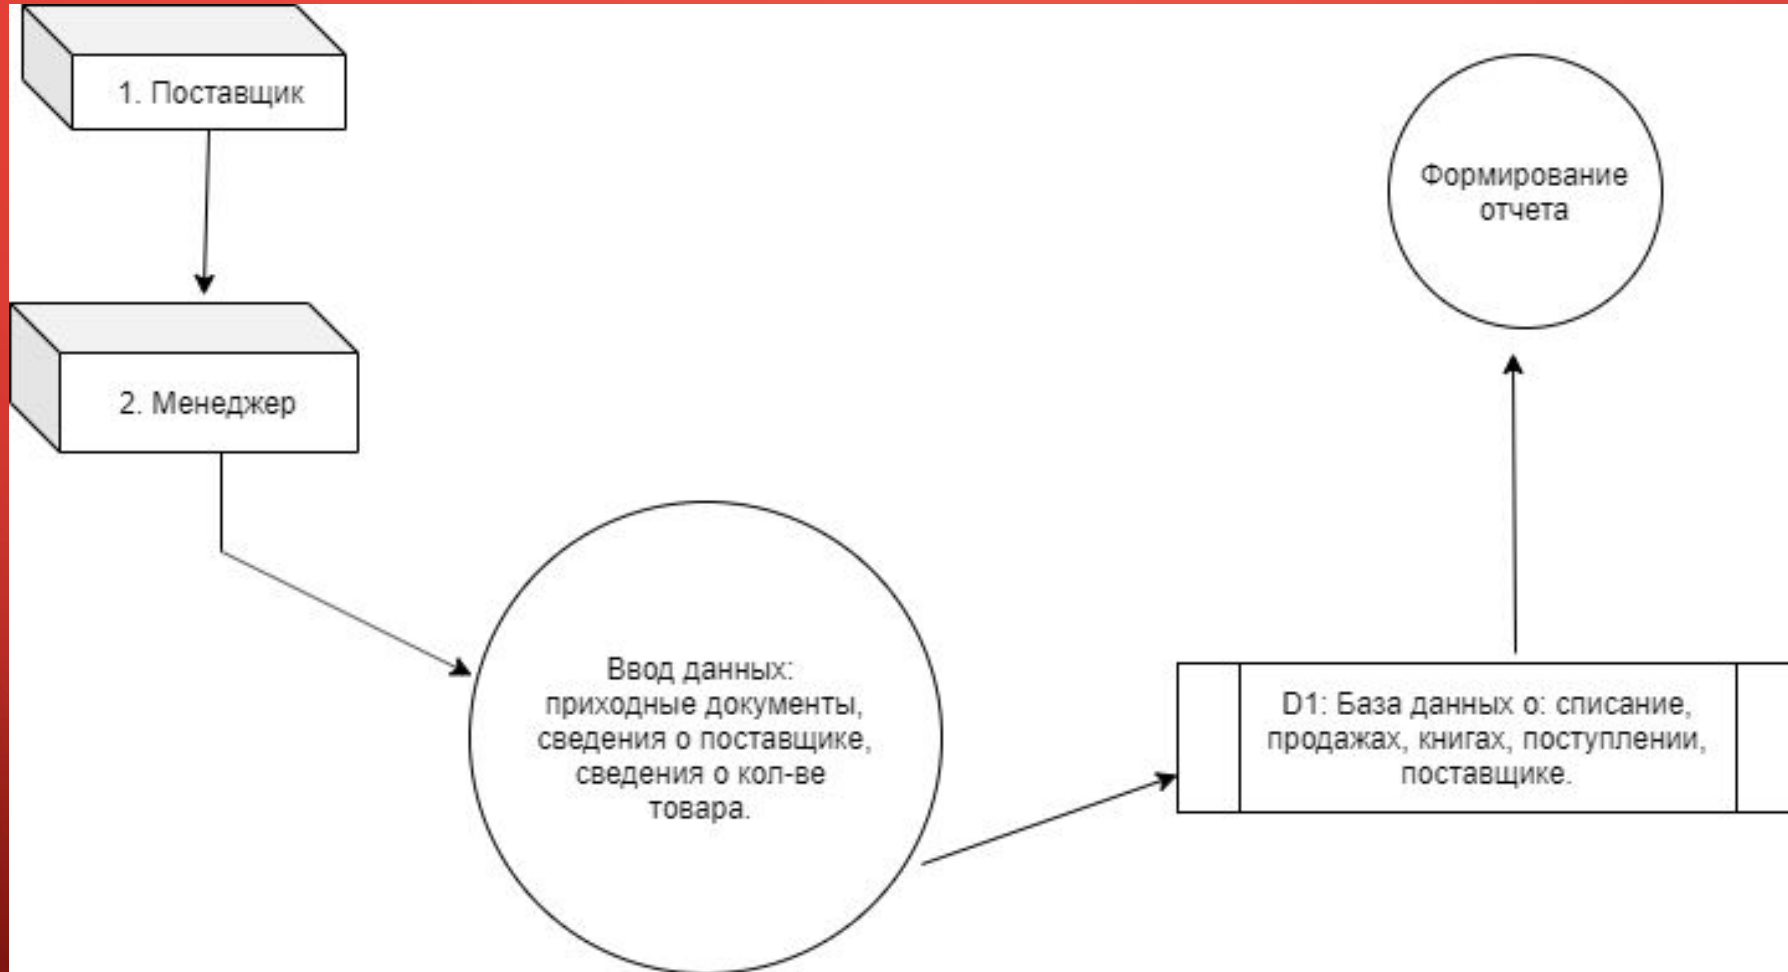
1. Поставщик

2. Менеджер

Ввод данных: приходные документы, сведения о поставщике, сведения о кол-ве товара.

Формирование отчета

D1: База данных о: списание, продажах, книгах, поступлении, поставщике.